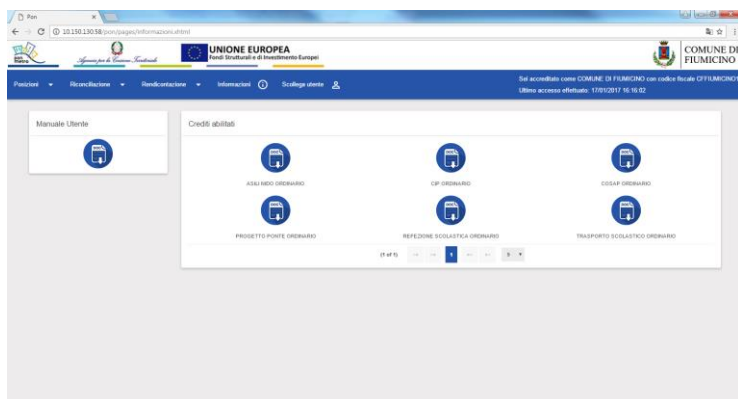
Pon
10.150.130.58/pon/pages/informazioni.xhtml

Agenzia per la Coesione Territoriale

UNIONE EUROPEA
Fondi Strutturali e di Investimento Europei

COMUNE DI FIUMICINO

Posizioni ▾ Riconciliazione ▾ Rendicontazione ▾ Informazioni Scollega utente

Sei accreditato come COMUNE DI FIUMICINO con codice fiscale CFFIUMICINO
Ultimo accesso effettuato: 17/01/2017 16:16:02

Manuale Utente

Crediti abilitati

ASILI NIDO ORDINARIO
CIP ORDINARIO
COSAP ORDINARIO
PROGETTO PONTE ORDINARIO
REFEZIONE SCOLASTICA ORDINARIO
TRASPORTO SCOLASTICO ORDINARIO

(1 of 1) 1 5 ▾